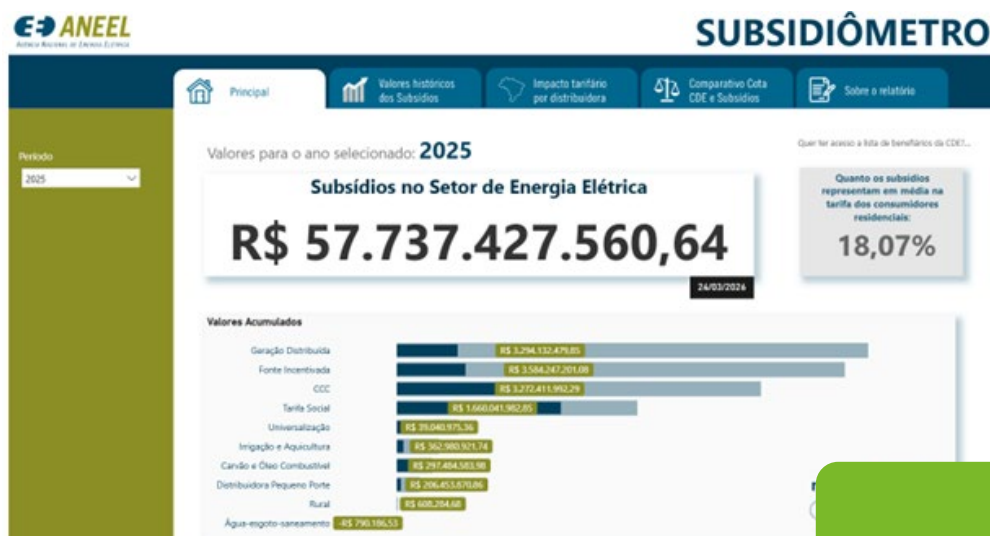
ANEEL
AGÊNCIA NACIONAL DE ENERGIA ELÉTRICA

SUBSIDIÔMETRO

Principal
Valores históricos dos Subsídios
Impacto tarifário por distribuidora
Comparativo Cota CDE e Subsídios
Sobre o relatório

Período
2025

Valores para o ano selecionado: 2025

Quer ter acesso a lista de beneficiários da CDE?...

Subsídios no Setor de Energia Elétrica
R$ 57.737.427.560,64
24/03/2026

Quanto os subsídios representam em média na tarifa dos consumidores residenciais:
18,07%

Valores Acumulados

| | |
|---|---|
| Geração Distribuída | R$ 3.294.132.479,85 |
| Fonte Incentivada | R$ 3.584.247.201,08 |
| CCC | R$ 3.272.411.992,29 |
| Tarifa Social | R$ 1.660.041.982,85 |
| Universalização | R$ 39.040.975,36 |
| Irrigação e Aquicultura | R$ 362.980.921,74 |
| Carvão e Óleo Combustível | R$ 297.484.583,98 |
| Distribuidora Pequeno Porte | R$ 206.453.670,06 |
| Rural | R$ 608.204,68 |
| Água-esgoto-saneamento | -R$ 790.186,53 |